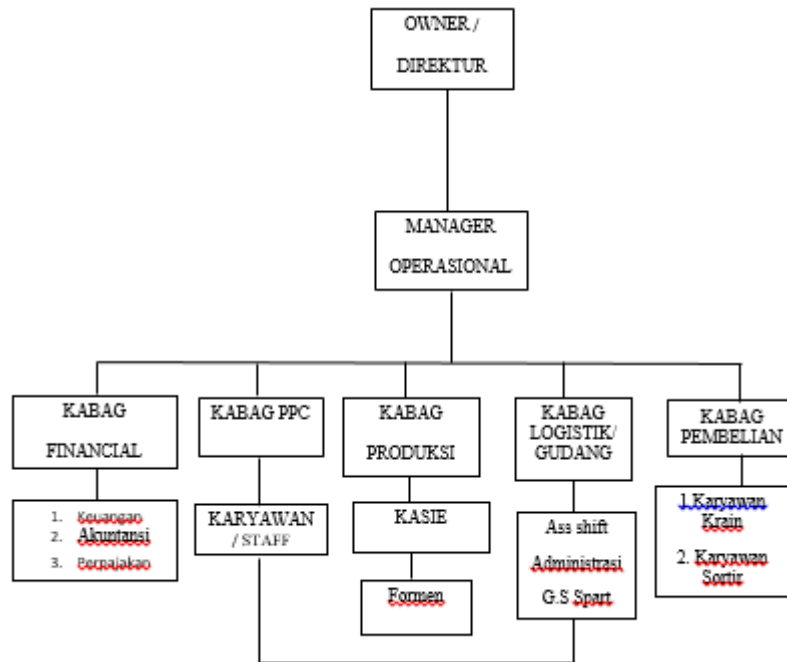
OWNER /

DIREKTUR

MANAGER

OPERASIONAL

KABAG

FINANCIAL

1. Keuangan
2. Akuntansi
3. Perpajakan

KABAG PPC

KARYAWAN / STAFF

KABAG

PRODUKSI

KASIE

Formen

KABAG LOGISTIK/ GUDANG

Ass shift

Administrasi

G.S Spart

KABAG PEMBELIAN

1.Karyawan Krain

2. Karyawan Sortir